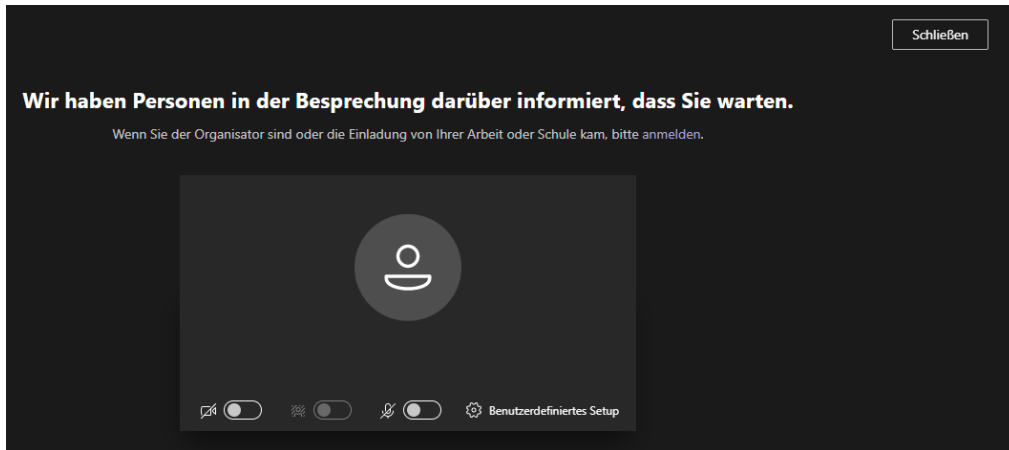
Schließen

Wir haben Personen in der Besprechung darüber informiert, dass Sie warten.

Wenn Sie der Organisator sind oder die Einladung von Ihrer Arbeit oder Schule kam, bitte anmelden.

Benutzerdefiniertes Setup